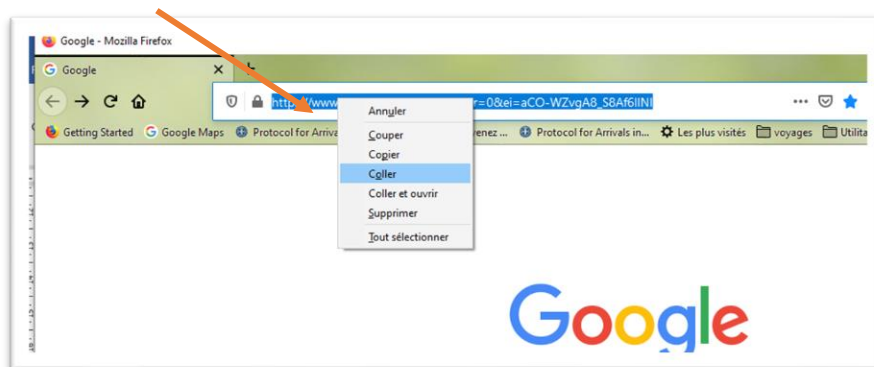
Google - Mozilla Firefox

Google ×

https://www r=0&ei=aCO-WZvgA8_S8Af6lINI

Getting Started Google Maps Protocol for Arrivals renez ... Protocol for Arrivals in... Les plus visités voyages Utilita

Annuler
Couper
Copier
Coller
Coller et ouvrir
Supprimer
Tout sélectionner

Google